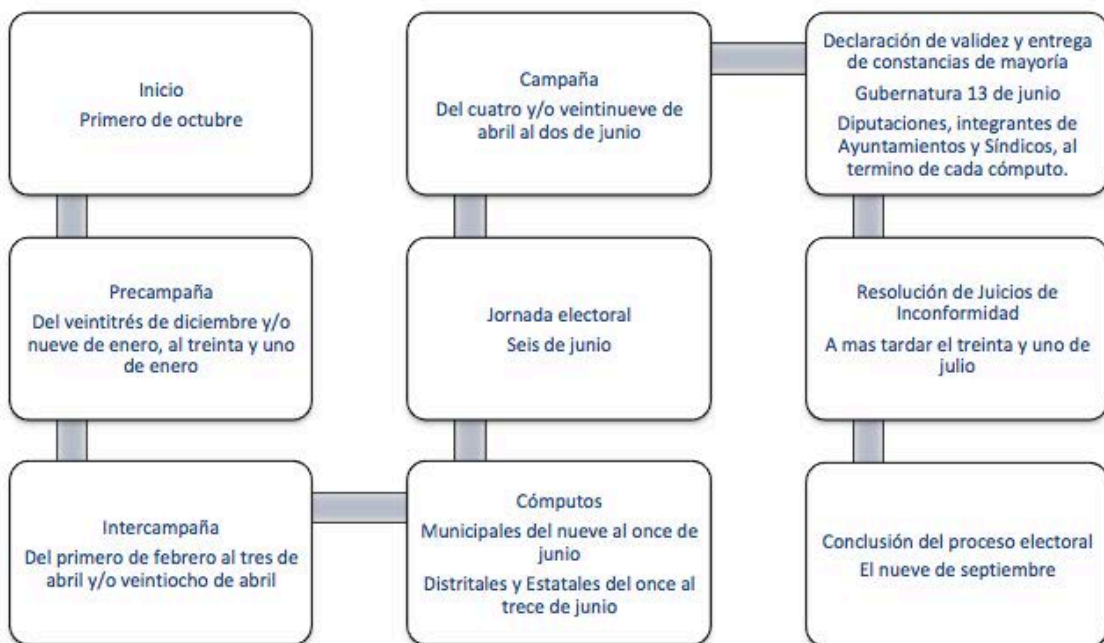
Inicio
Primero de octubre

Precampaña
Del veintitrés de diciembre y/o nueve de enero, al treinta y uno de enero

Intercampaña
Del primero de febrero al tres de abril y/o veintiocho de abril

Campaña
Del cuatro y/o veintinueve de abril al dos de junio

Jornada electoral
Seis de junio

Cómputos
Municipales del nueve al once de junio
Distritales y Estatales del once al trece de junio

Declaración de validez y entrega de constancias de mayoría
Gubernatura 13 de junio
Diputaciones, integrantes de Ayuntamientos y Síndicos, al termino de cada cómputo.

Resolución de Juicios de Inconformidad
A mas tardar el treinta y uno de julio

Conclusión del proceso electoral
El nueve de septiembre